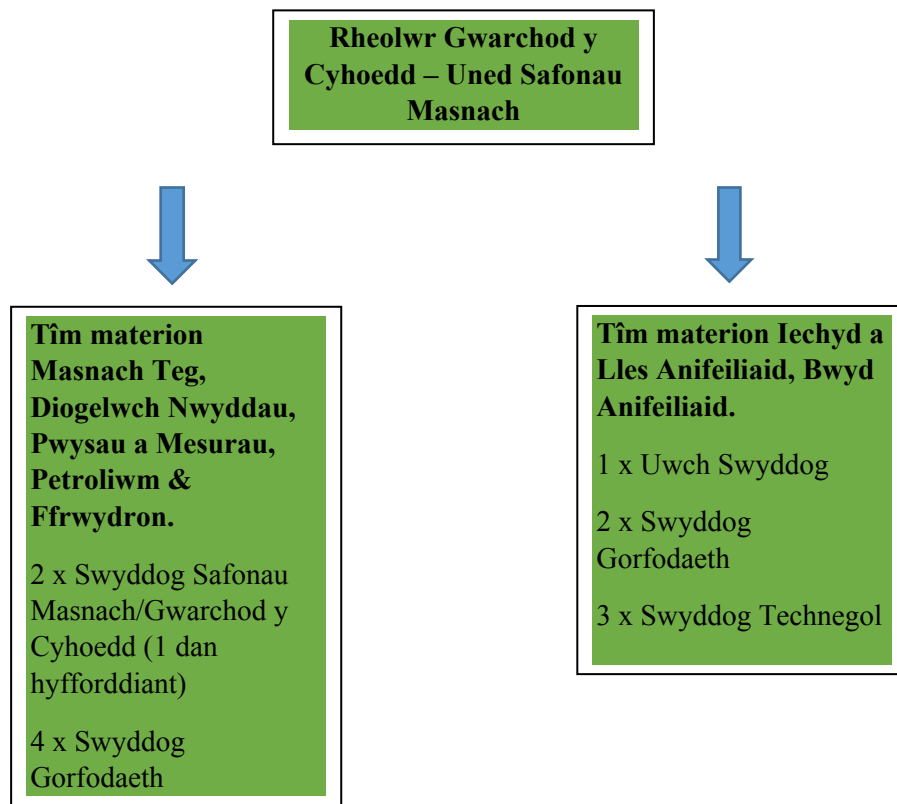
Rheolwr Gwarchod y Cyhoedd – Uned Safonau Masnach

Tîm materion Masnach Teg, Diogelwch Nwyddau, Pwysau a Mesurau, Petroliwm & Ffrwydron.

2 x Swyddog Safonau Masnach/Gwarchod y Cyhoedd (1 dan hyfforddiant)

4 x Swyddog Gorfodaeth

Tîm materion Iechyd a Lles Anifeiliaid, Bwyd Anifeiliaid.

1 x Uwch Swyddog

2 x Swyddog Gorfodaeth

3 x Swyddog Technegol